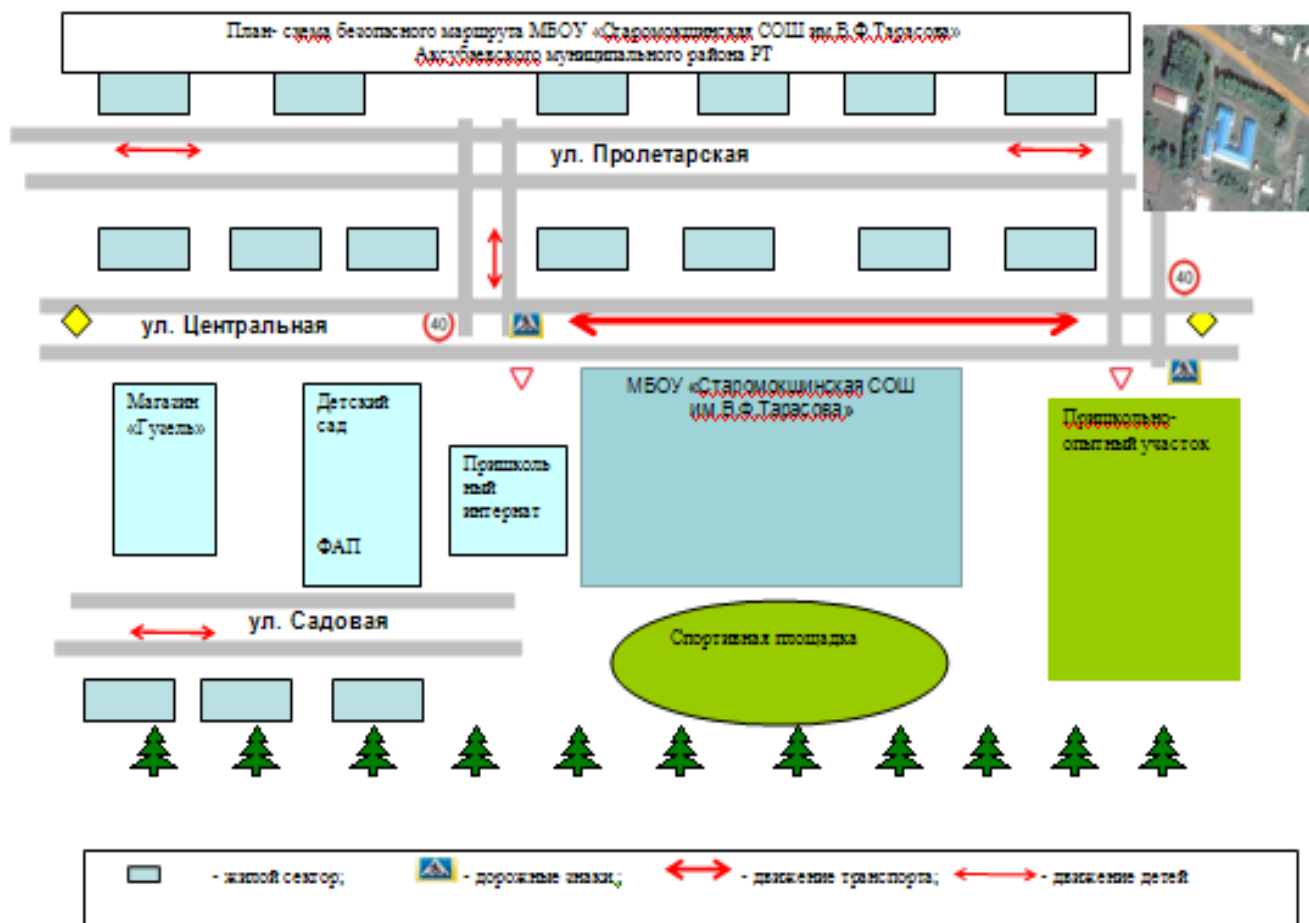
План- схема безопасного маршрута МБОУ «Старомокшинская СОШ им.В.Ф.Тарасова»
Аксубаевского муниципального района РТ

ул. Пролетарская

40

ул. Центральная

40

Магазин «Гузель»

Детский сад

ФАП

Пришкольный интернат

МБОУ «Старомокшинская СОШ им.В.Ф.Тарасова»

Пришкольно-опытный участок

ул. Садовая

Спортивная площадка

- жилой сектор; - дорожные знаки; - движение транспорта; - движение детей